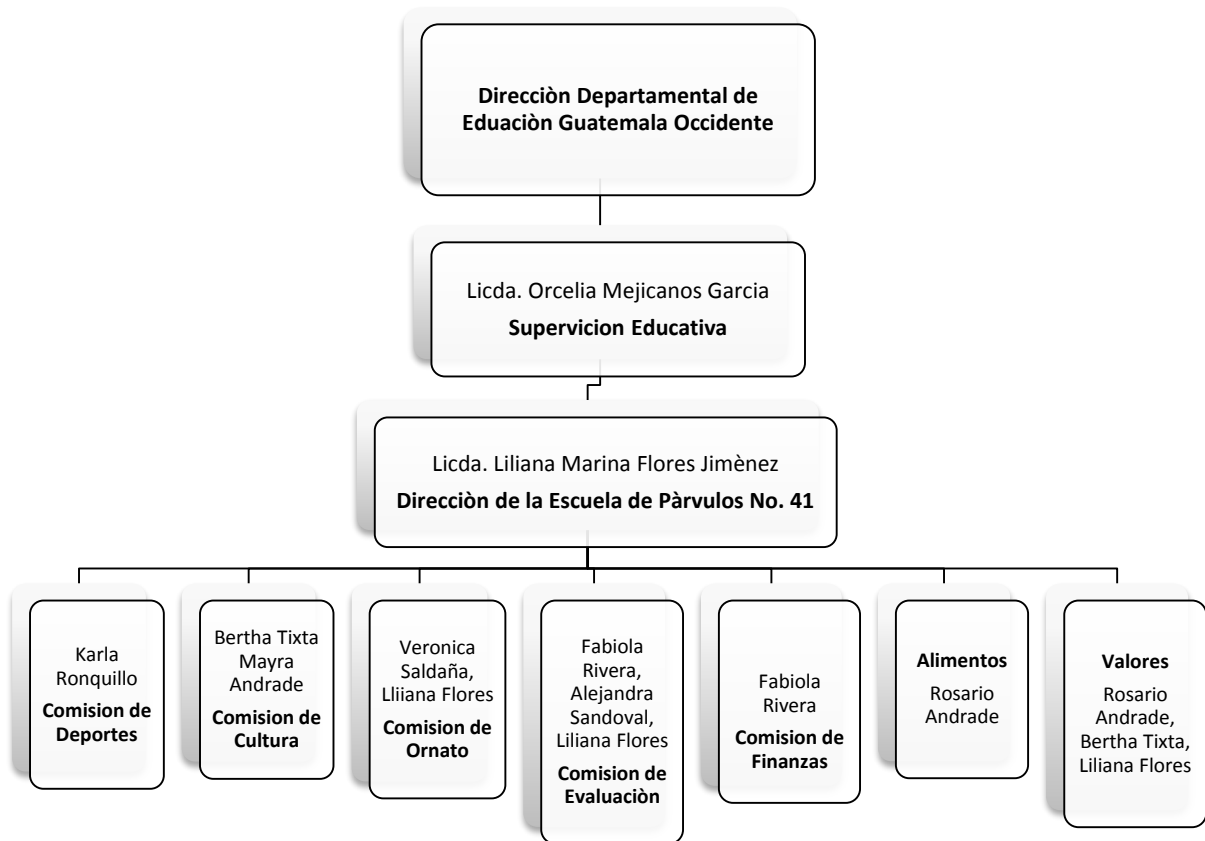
Direcciòn Departamental de Eduaciòn Guatemala Occidente

Licda. Orcelia Mejicanos Garcia
Supervicion Educativa

Licda. Liliana Marina Flores Jimènez
Direcciòn de la Escuela de Pàrvulos No. 41

Karla Ronquillo
Comision de Deportes

Bertha Tixta Mayra Andrade
Comision de Cultura

Veronica Saldaña, Lliiana Flores
Comision de Ornato

Fabiola Rivera, Alejandra Sandoval, Liliana Flores
Comision de Evaluaciòn

Fabiola Rivera
Comision de Finanzas

Alimentos
Rosario Andrade

Valores
Rosario Andrade, Bertha Tixta, Liliana Flores